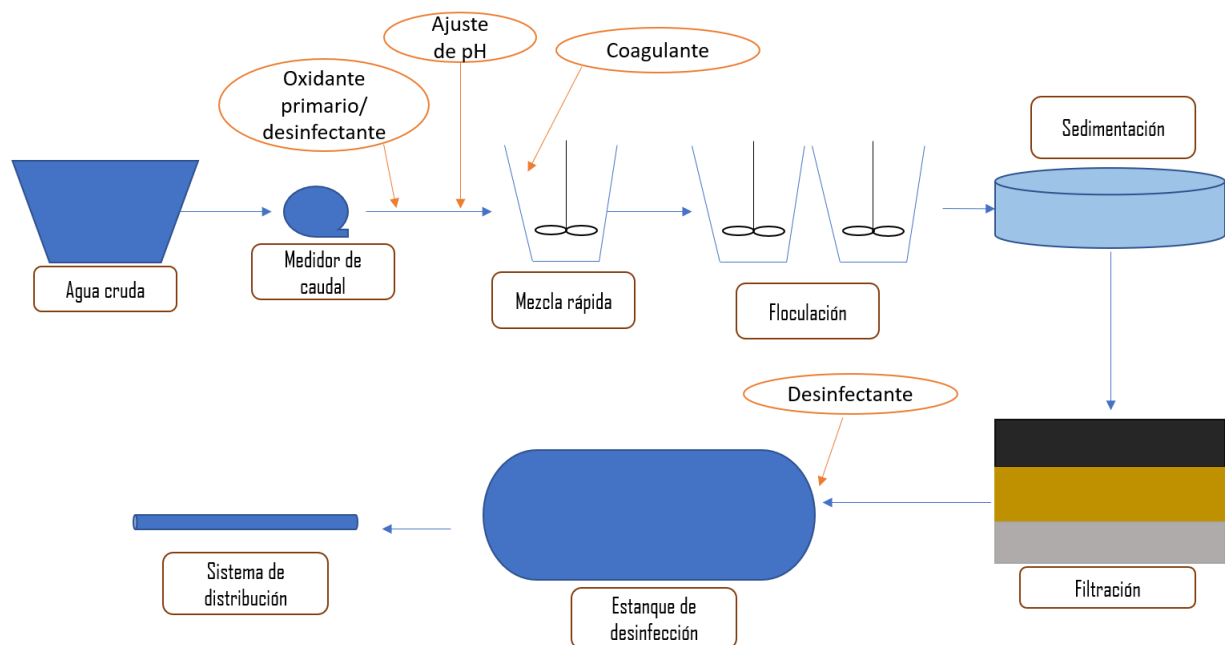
Ajuste de pH

Coagulante

Oxidante primario/ desinfectante

Sedimentación

Agua cruda

Medidor de caudal

Mezcla rápida

Floculación

Desinfectante

Filtración

Sistema de distribución

Estanque de desinfección